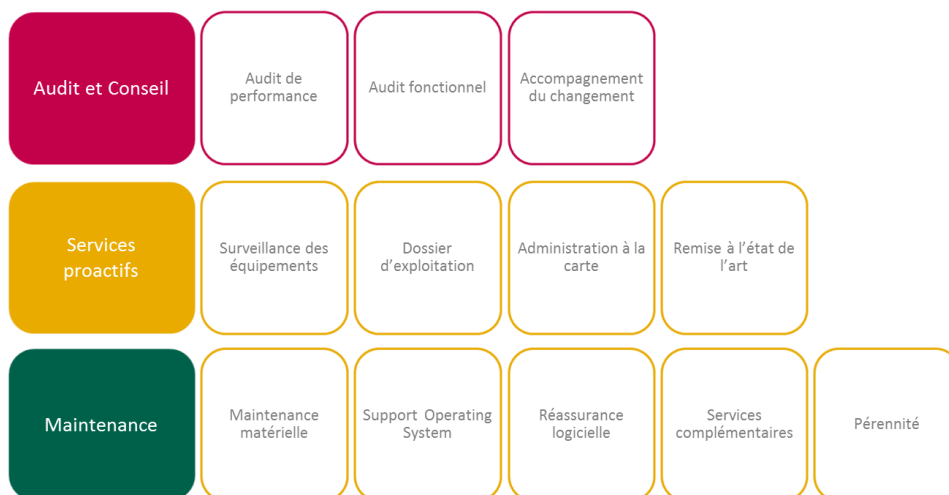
Audit et Conseil

Audit de performance

Audit fonctionnel

Accompagnement du changement

Services proactifs

Surveillance des équipements

Dossier d’exploitation

Administration à la carte

Remise à l’état de l’art

Maintenance

Maintenance matérielle

Support Operating System

Réassurance logicielle

Services complémentaires

Pérennité